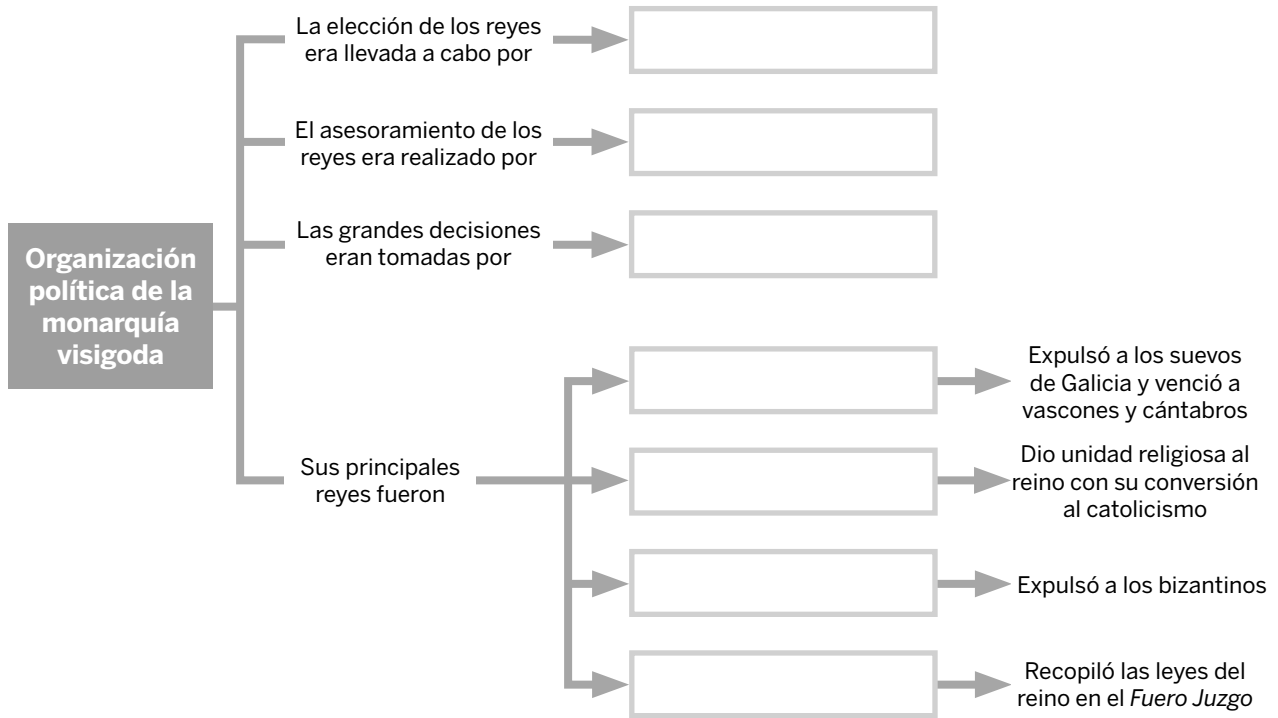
Organización política de la monarquía visigoda

La elección de los reyes era llevada a cabo por

El asesoramiento de los reyes era realizado por

Las grandes decisiones eran tomadas por

Sus principales reyes fueron

Expulsó a los suevos de Galicia y venció a vascones y cántabros

Dio unidad religiosa al reino con su conversión al catolicismo

Expulsó a los bizantinos

Recopiló las leyes del reino en el *Fuero Juzgo*